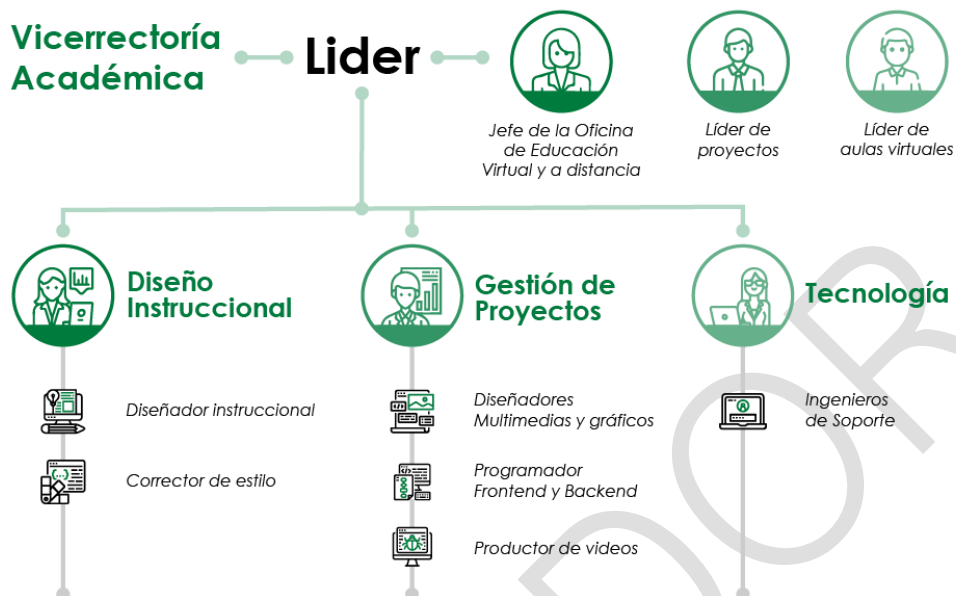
Vicerrectoría Académica

Lider

Jefe de la Oficina de Educación Virtual y a distancia

Líder de proyectos

Líder de aulas virtuales

Diseño Instruccional

Diseñador instruccional

Corrector de estilo

Gestión de Proyectos

Diseñadores Multimedias y gráficos

Programador Frontend y Backend

Productor de videos

Tecnología

Ingenieros de Soporte